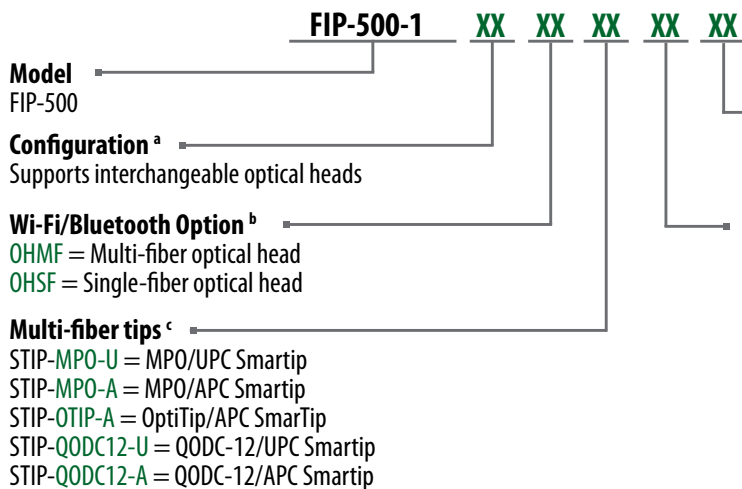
FIP-500-1 XX XX XX XX XX

**Model**
FIP-500

**Configuration ª**
Supports interchangeable optical heads

**Wi-Fi/Bluetooth Option ᵇ**
OHMF = Multi-fiber optical head
OHSF = Single-fiber optical head

**Multi-fiber tips ᶜ**
STIP-MPO-U = MPO/UPC Smartip
STIP-MPO-A = MPO/APC Smartip
STIP-OTIP-A = OptiTip/APC SmarTip
STIP-QODC12-U = QODC-12/UPC Smartip
STIP-QODC12-A = QODC-12/APC Smartip